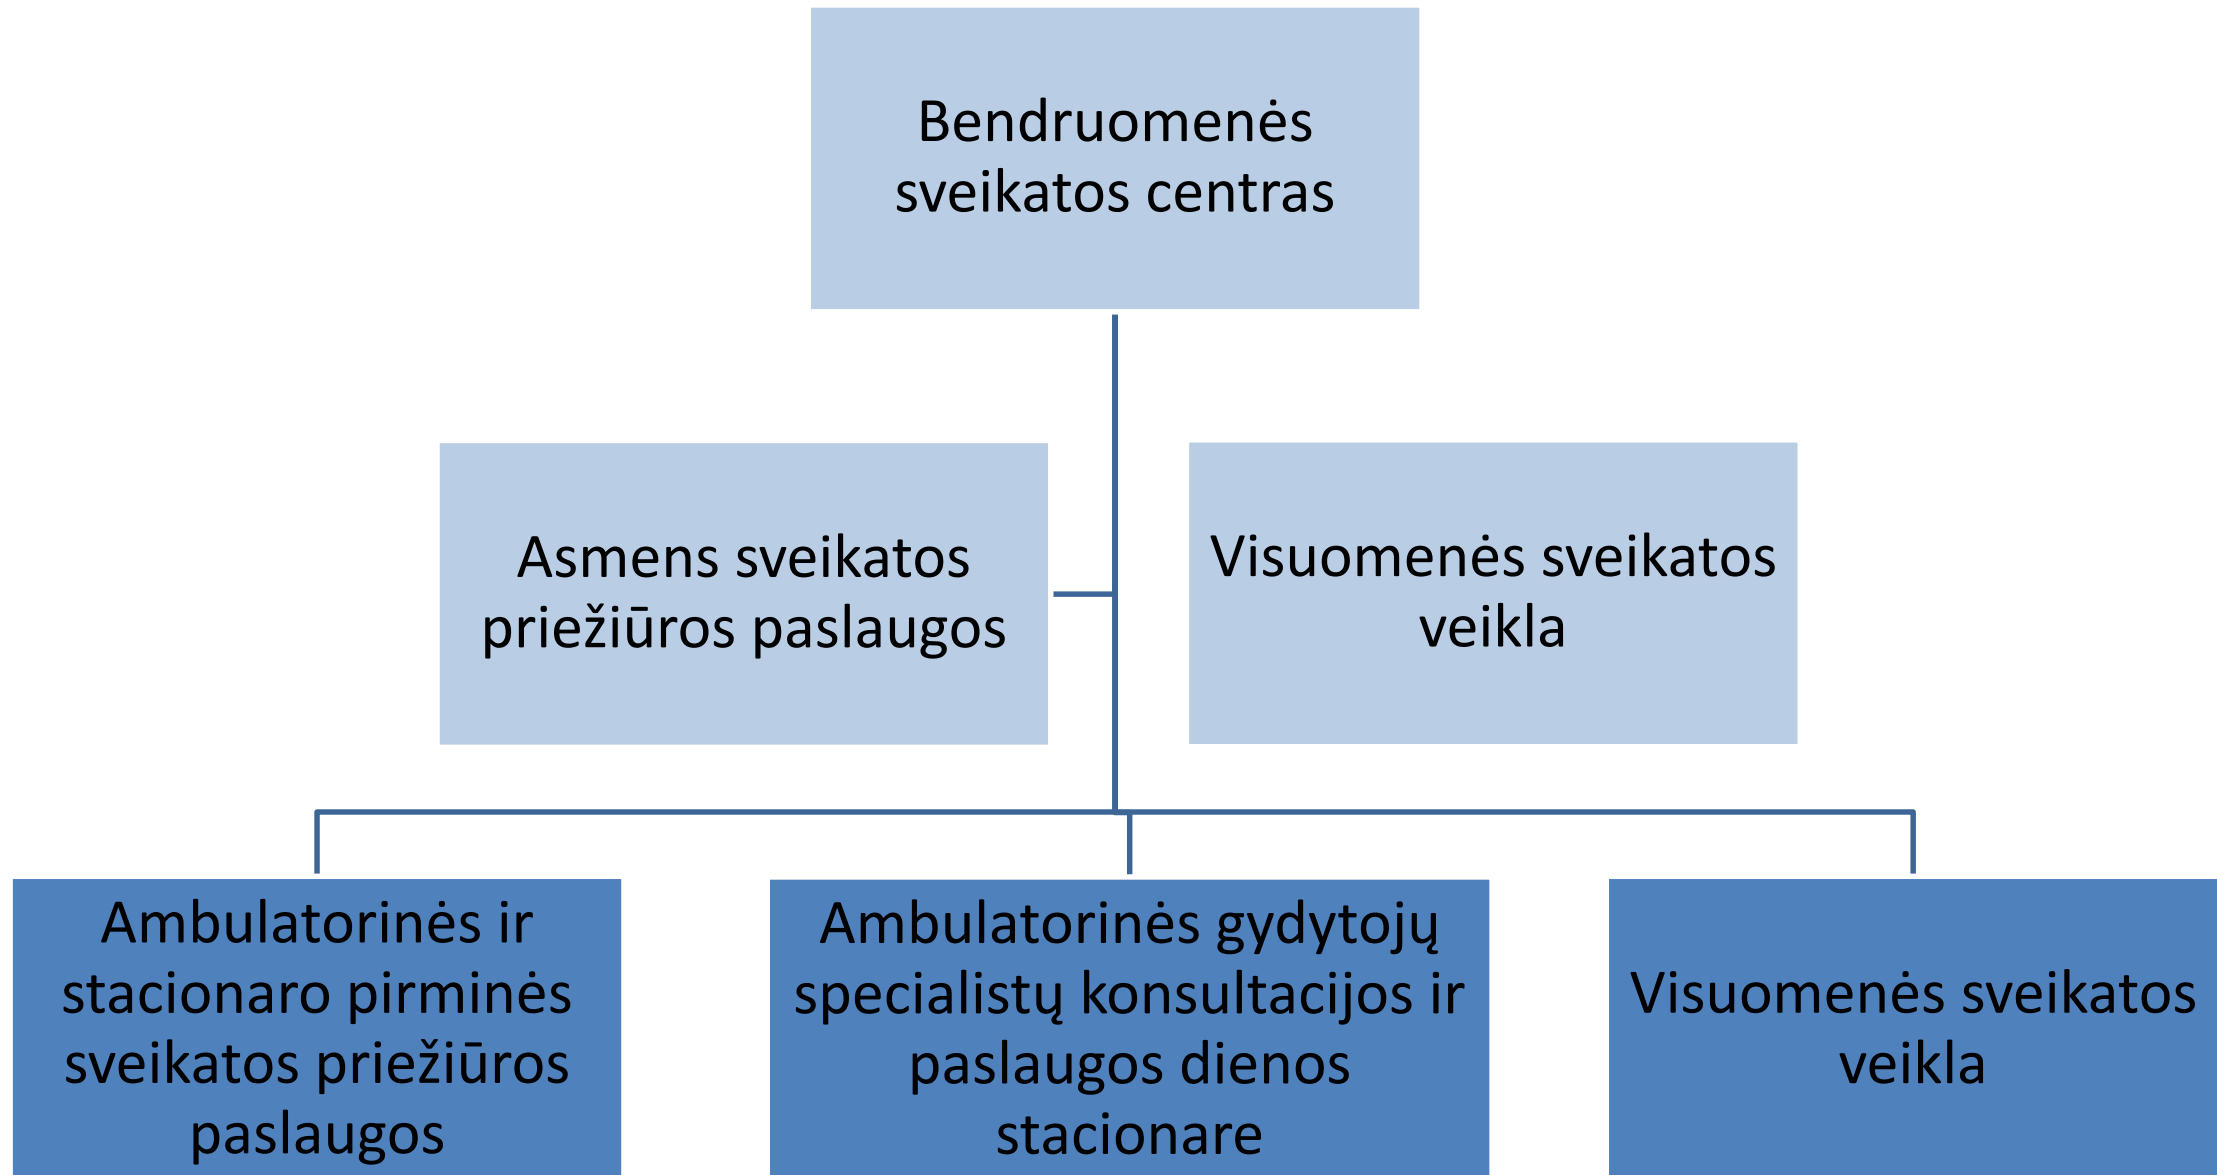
Bendruomenės sveikatos centras

Asmens sveikatos priežiūros paslaugos

Visuomenės sveikatos veikla

Ambulatorinės ir stacionaro pirminės sveikatos priežiūros paslaugos

Ambulatorinės gydytojų specialistų konsultacijos ir paslaugos dienos stacionare

Visuomenės sveikatos veikla